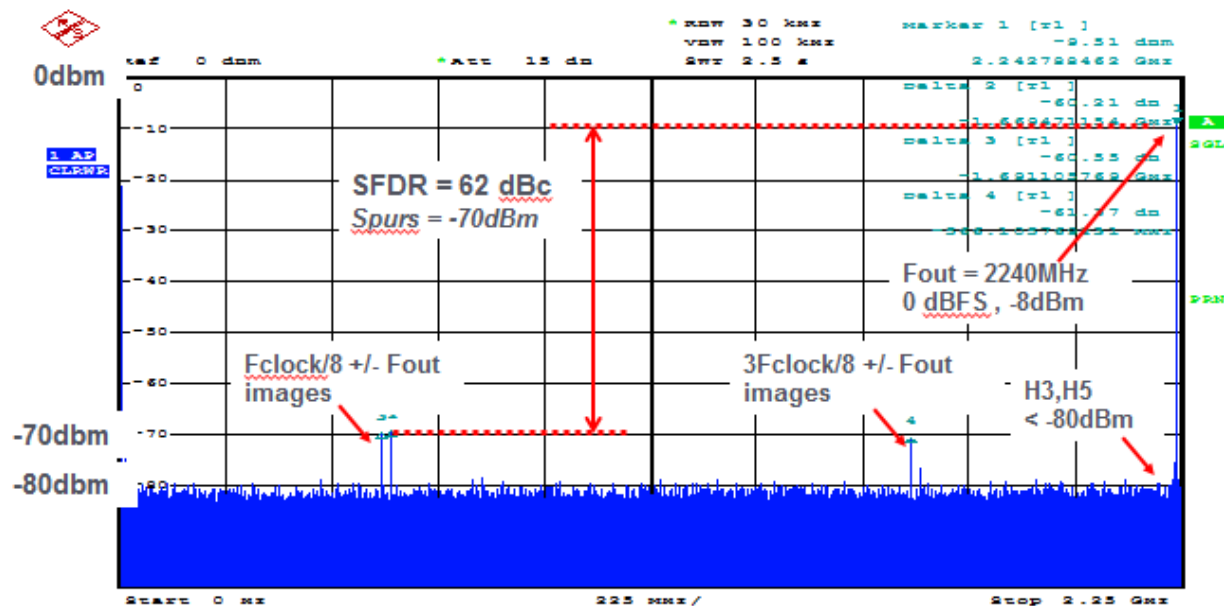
*RBW 30 kHz
VBW 100 kHz
SWT 2.5 s

Marker 1 [T1 ]
-9.51 dBm
2.242788462 GHz

Ref 0 dBm *Att 15 dB

0dbm

Delta 2 [T1 ]
-60.21 dB
-1.669471154 GHz

Delta 3 [T1 ]
-60.55 dB
-1.691105769 GHz

Delta 4 [T1 ]
-61.77 dB
-560.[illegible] MHz

1 AP
CLRWR

A
SGL

PRN

0
-10
-20
-30
-40
-50
-60
-70
-80

SFDR = 62 dBc
Spurs = -70dBm

Fout = 2240MHz
0 dBFS , -8dBm

Fclock/8 +/- Fout
images

3Fclock/8 +/- Fout
images

H3,H5
< -80dBm

-70dbm
-80dbm

34
4

Start 0 Hz 225 MHz/ Stop 2.25 GHz